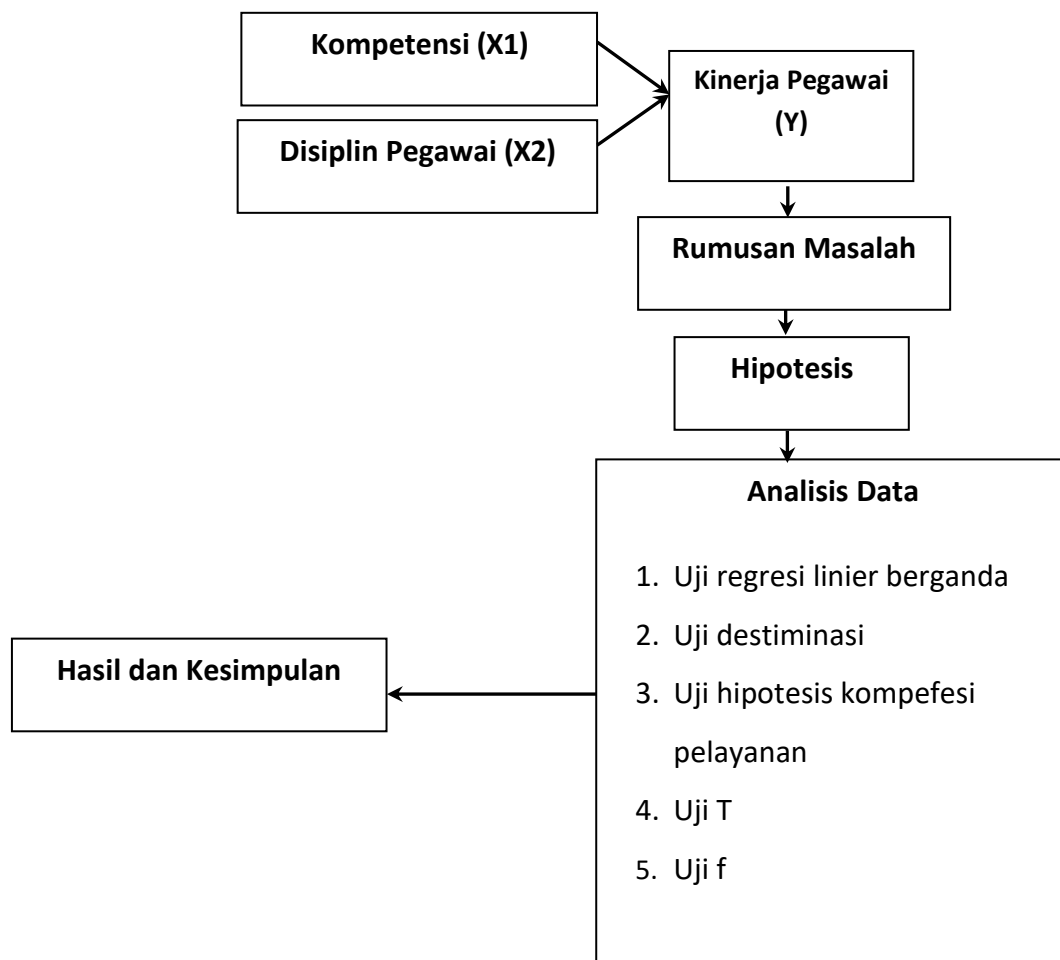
Kompetensi (X1)

Disiplin Pegawai (X2)

Kinerja Pegawai (Y)

Rumusan Masalah

Hipotesis

Analisis Data

1. Uji regresi linier berganda
2. Uji destiminasi
3. Uji hipotesis kompefesi pelayanan
4. Uji T
5. Uji f

Hasil dan Kesimpulan